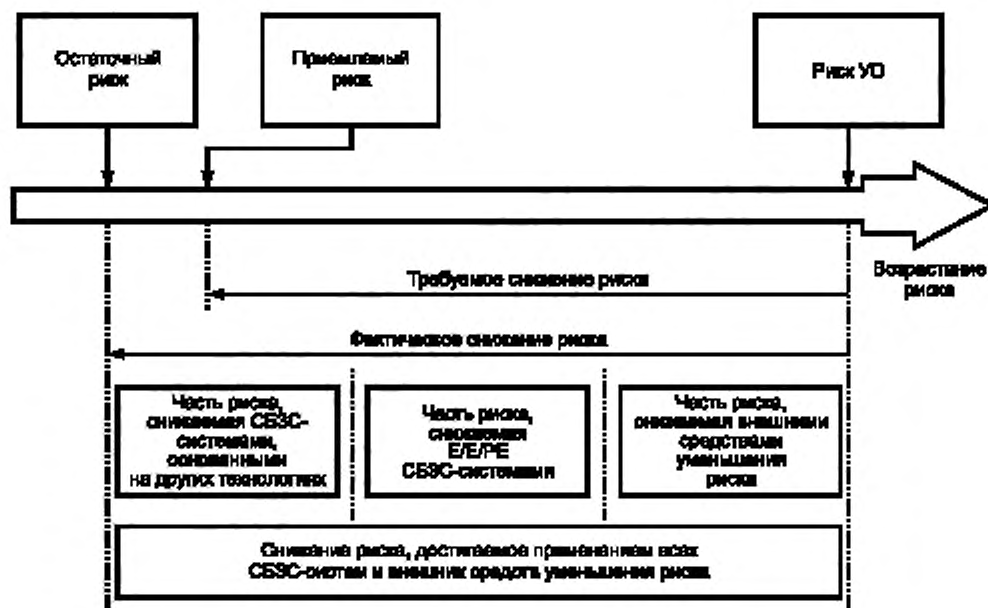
Остаточный риск

Приемлемый риск

Риск УО

Возрастание риска

Требуемое снижение риска

Фактическое снижение риска

Часть риска, снижаемая СБЗС-системами, основанными на других технологиях

Часть риска, снижаемая E/E/PE СБЗС-системами

Часть риска, снижаемая внешними средствами уменьшения риска

Снижение риска, достигаемое применением всех СБЗС-систем и внешних средств уменьшения риска